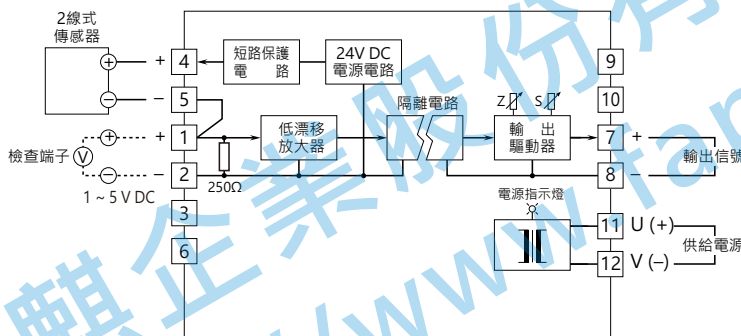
2線式
傳感器

+ 4
− 5
+ 1
− 2
3
6

短路保護
電　路

24V DC
電源電路

檢查端子 V
1 ~ 5 V DC

250Ω

低漂移
放大器

隔離電路

Z S

輸　出
驅動器

電源指示燈

9
10
7 +
8 −
輸出信號

11 U (+)
12 V (−)
供給電源